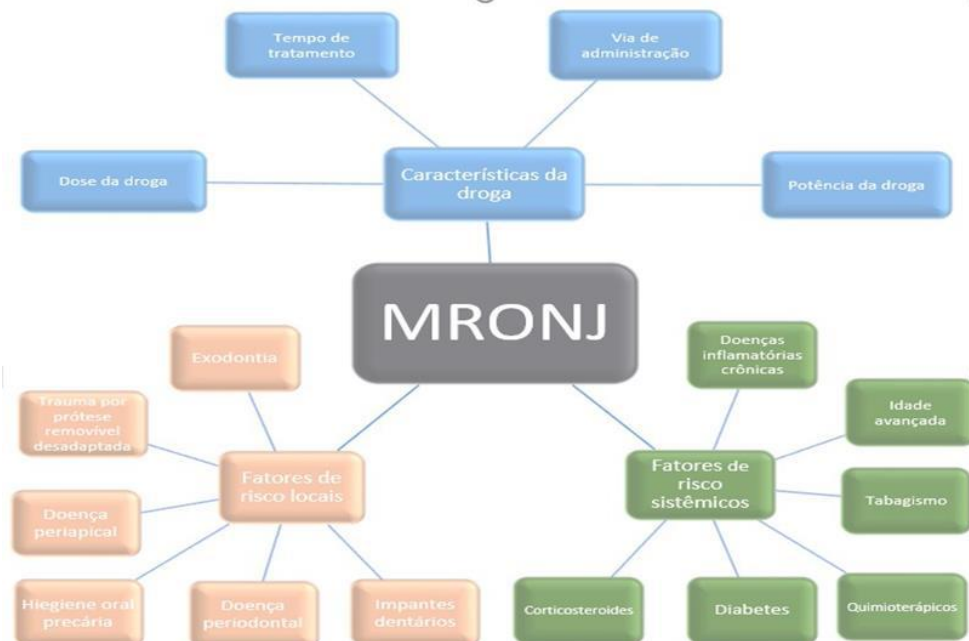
Tempo de tratamento

Via de administração

Dose da droga

Características da droga

Potência da droga

MRONJ

Exodontia

Trauma por prótese removível desadaptada

Fatores de risco locais

Doença periapical

Hiegiene oral precária

Doença periodontal

Impantes dentários

Doenças inflamatórias crônicas

Idade avançada

Fatores de risco sistêmicos

Tabagismo

Corticosteroides

Diabetes

Quimioterápicos